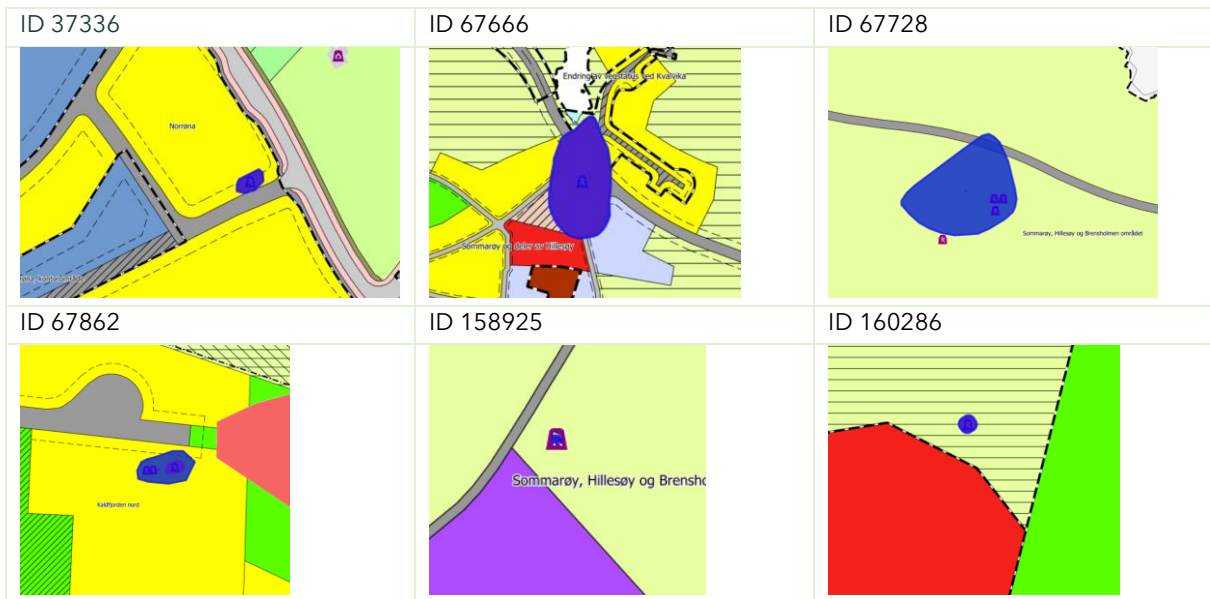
| ID 37336 | ID 67666 | ID 67728 |
|---|---|---|
| Norrøna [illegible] | Endring av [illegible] ved Kvalvika Sommarøy og deler av Hillesøy | Sommarøy, Hillesøy og Brensholmen området |
| ID 67862 | ID 158925 | ID 160286 |
| Kaldfjorden nord | Sommarøy, Hillesøy og Brensho | |